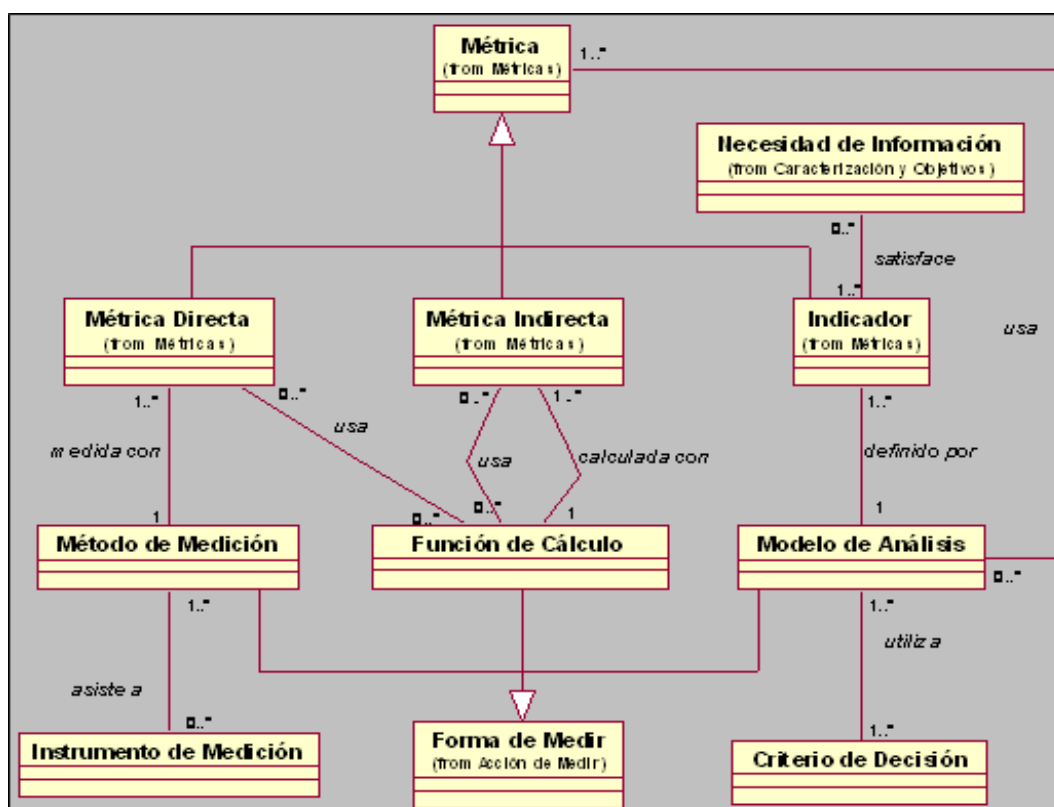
Métrica
(from Métricas)

1..*

Necesidad de Información
(from Caracterización y Objetivos)

0..*

satisface

1..*

Métrica Directa
(from Métricas)

Métrica Indirecta
(from Métricas)

Indicador
(from Métricas)

usa

1..*

0..*

0..*

1..*

1..*

usa

medida con

usa

calculada con

definido por

1

0..*

0..*

1

1

Método de Medición

Función de Cálculo

Modelo de Análisis

0..*

1..*

1..*

utiliza

asiste a

0..*

1..*

Instrumento de Medición

Forma de Medir
(from Acción de Medir)

Criterio de Decisión